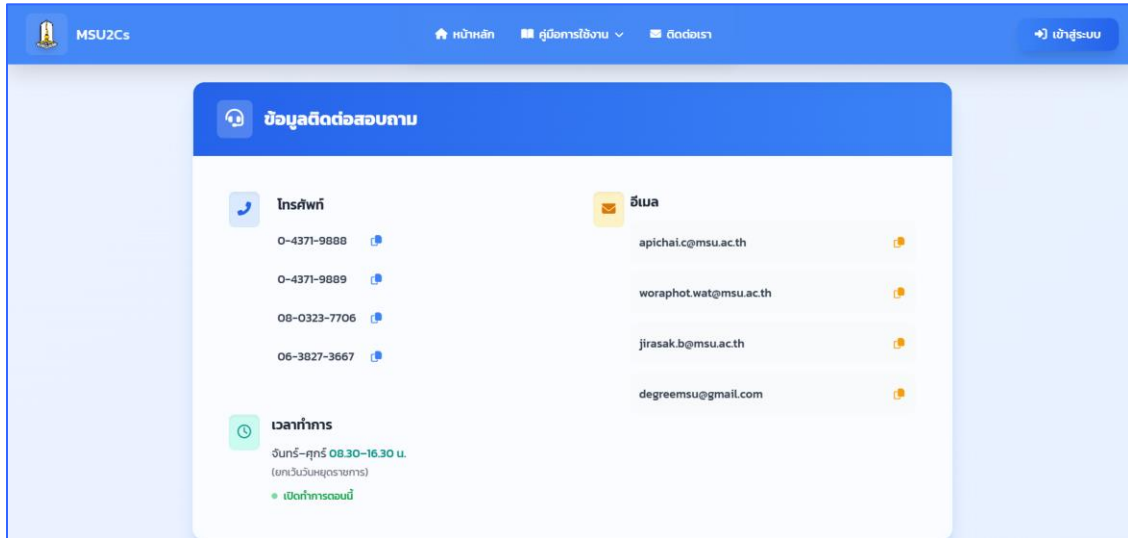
MSU2Cs

หน้าหลัก คู่มือการใช้งาน ติดต่อเรา

เข้าสู่ระบบ

ข้อมูลติดต่อสอบถาม

โทรศัพท์

0-4371-9888

0-4371-9889

08-0323-7706

06-3827-3667

อีเมล

apichai.c@msu.ac.th

woraphot.wat@msu.ac.th

jirasak.b@msu.ac.th

degreemsu@gmail.com

เวลาทำการ

จันทร์-ศุกร์ 08.30-16.30 น.

(ยกเว้นวันหยุดราชการ)

● เปิดทำการตอนนี้